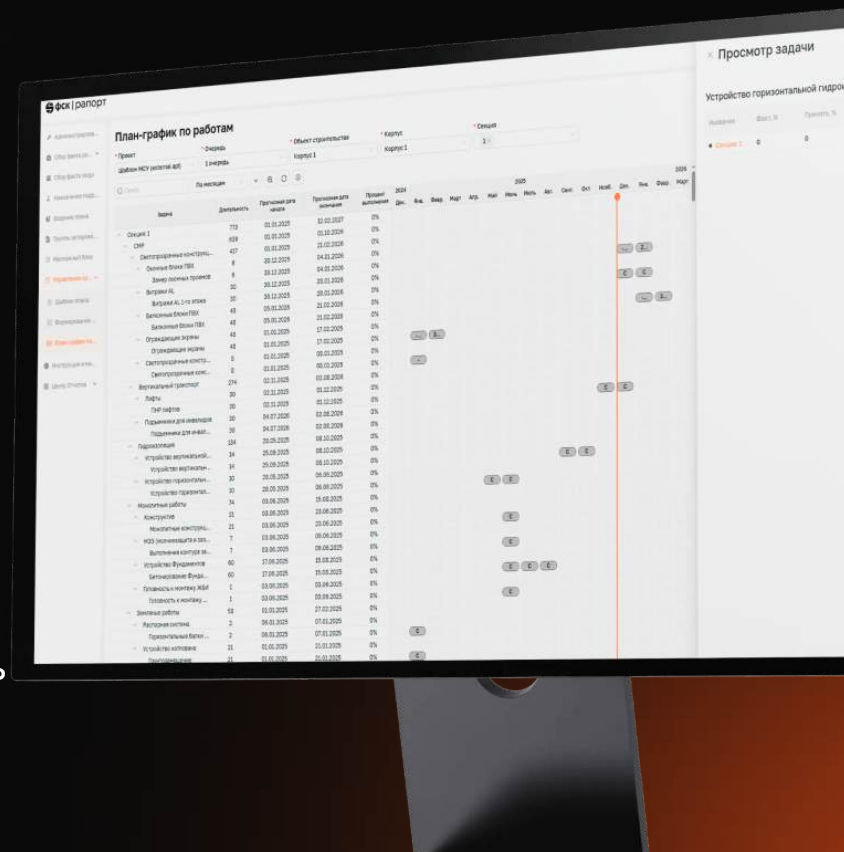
фск | рапорт

План-график по работам

Проект
Шаблон МСУ (жилой дом)

Очередь
1 очередь

Объект строительства
Корпус 1

Корпус
Корпус 1

Секция
1

По месяцам

| Задача | Длительность | Прогнозная дата начала | Прогнозная дата окончания | Процент выполнения |
|---|---|---|---|---|
| Секция 1 | 773 | 01.01.2025 | 02.02.2027 | 0% |
| СМР | 639 | 01.01.2025 | 01.10.2026 | 0% |
| Светопрозрачные конструкц... | 437 | 01.01.2025 | 21.02.2026 | 0% |
| Оконные блоки ПВХ | 8 | 28.12.2025 | 04.01.2026 | 0% |
| Замер оконных проемов | 8 | 28.12.2025 | 20.01.2026 | 0% |
| Витражи AL | 30 | 30.12.2025 | 28.01.2026 | 0% |
| Витражи AL 1-го этажа | 30 | 29.01.2026 | 21.02.2026 | 0% |
| Балконные блоки ПВХ | 48 | 05.01.2026 | 21.02.2026 | 0% |
| Балконные блоки ПВХ | 48 | 01.01.2025 | 17.02.2025 | 0% |
| Ограждающие экраны | 48 | 01.01.2025 | 17.02.2025 | 0% |
| Ограждающие экраны | 48 | 01.01.2025 | 09.01.2025 | 0% |
| Светопрозрачные констр... | 9 | 01.01.2025 | 09.01.2025 | 0% |
| Светопрозрачные конс... | 9 | 01.01.2025 | 09.01.2025 | 0% |
| Вертикальный транспорт | 274 | 02.11.2025 | 02.08.2026 | 0% |
| Лифты | 30 | 02.11.2025 | 01.12.2025 | 0% |
| ПНР лифтов | 30 | 02.11.2025 | 01.12.2025 | 0% |
| Подъемники для инвалидов | 30 | 04.07.2026 | 02.08.2026 | 0% |
| Подъемники для инвал... | 30 | 04.07.2026 | 02.08.2026 | 0% |
| Гидроизоляция | 134 | 20.05.2025 | 08.10.2025 | 0% |
| Устройство вертикальной... | 14 | 25.09.2025 | 08.10.2025 | 0% |
| Устройство вертикальн... | 14 | 25.09.2025 | 08.10.2025 | 0% |
| Устройство горизонталь... | 30 | 20.05.2025 | 06.06.2025 | 0% |
| Устройство горизонтальн... | 30 | 20.05.2025 | 06.06.2025 | 0% |
| Монолитные работы | 34 | 03.06.2025 | 15.08.2025 | 0% |
| Конструктив | 21 | 03.06.2025 | 23.06.2025 | 0% |
| Монолитные конструкц... | 21 | 03.06.2025 | 23.06.2025 | 0% |
| МОЗ (исключающий и зоо... | 7 | 03.06.2025 | 09.06.2025 | 0% |
| Выполнение контура за... | 7 | 03.06.2025 | 09.06.2025 | 0% |
| Устройство Фундаментов | 60 | 17.06.2025 | 15.08.2025 | 0% |
| Бетонирование Фунда... | 60 | 17.06.2025 | 15.08.2025 | 0% |
| Плановость к монтажу ЖБИ | 1 | 03.06.2025 | 03.06.2025 | 0% |
| Плановость к монтажу... | 1 | 03.06.2025 | 03.06.2025 | 0% |
| Земляные работы | 53 | 01.01.2025 | 27.02.2025 | 0% |
| Расгорная система | 2 | 06.01.2025 | 07.01.2025 | 0% |
| Горизонтальная бетон... | 2 | 06.01.2025 | 07.01.2025 | 0% |
| Устройство котлована | 21 | 01.01.2025 | 21.01.2025 | 0% |
| Разгрузовление | 21 | 01.01.2025 | 21.01.2025 | 0% |

2024 Дек. 2025 Янв. Февр. Март Апр. Май Июнь Июль Авг. Сент. Окт. Нояб. Дек. 2026 Янв. Февр. Март

Просмотр задачи

Устройство горизонтальной гидрои

Название | Факт, % | Прогноз, %
Секция 1 | 0 | 0